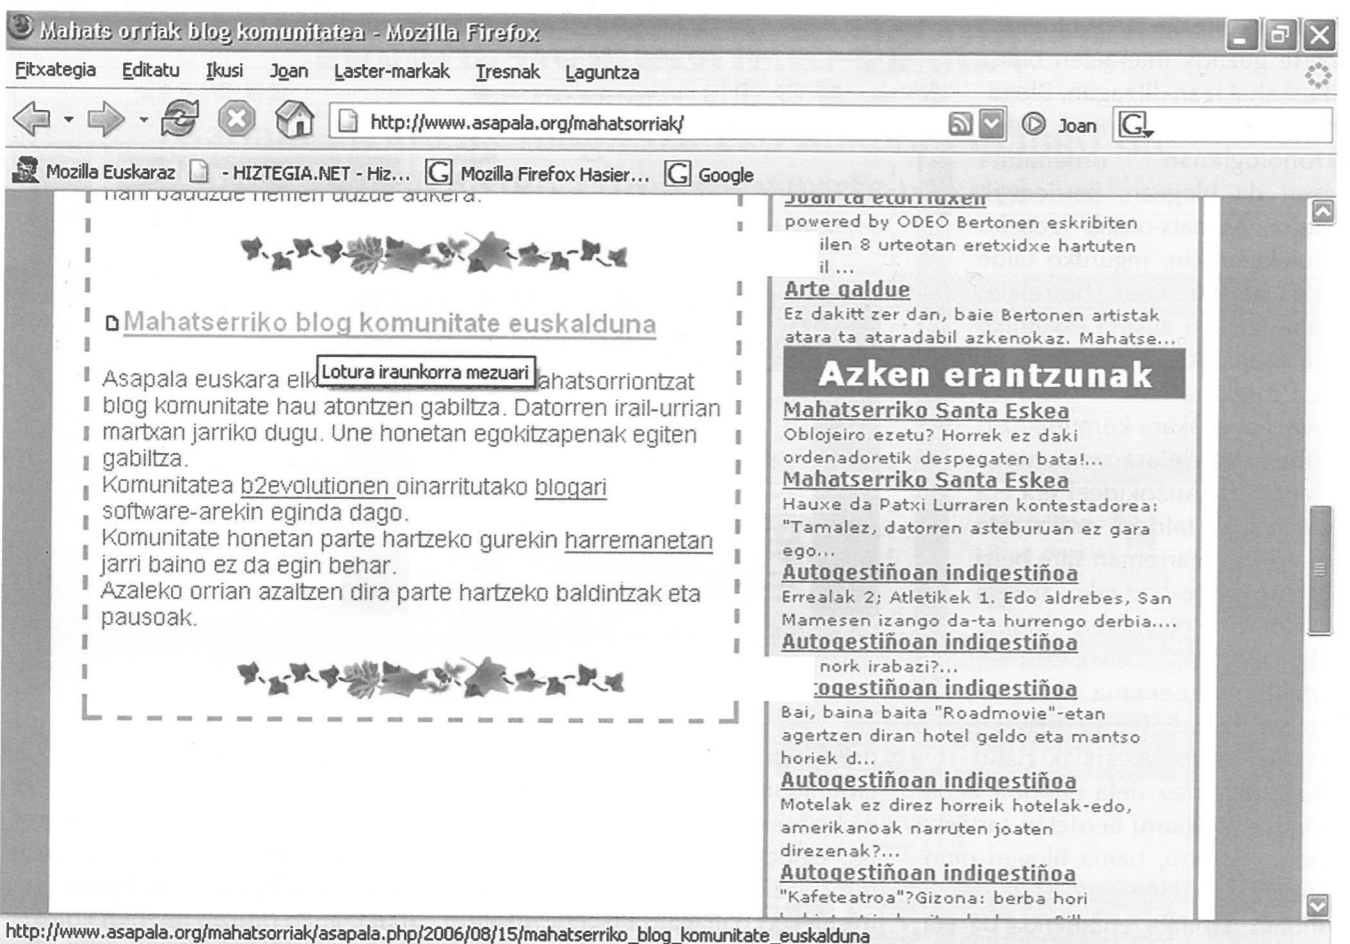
Mahats orriak blog komunitatea - Mozilla Firefox

Fitxategia Editatu Ikusi Joan Laster-markak Tresnak Laguntza

http://www.asapala.org/mahatsorriak/

Joan

Mozilla Euskaraz - HIZTEGIA.NET - Hiz... Mozilla Firefox Hasier... Google

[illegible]

Mahatserriko blog komunitate euskalduna

Lotura iraunkorra mezuari

Asapala euskara elk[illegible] ahatsorriontzat blog komunitate hau atontzen gabiltza. Datorren irail-urrian martxan jarriko dugu. Une honetan egokitzapenak egiten gabiltza.
Komunitatea b2evolutionen oinarritutako blogari software-arekin eginda dago.
Komunitate honetan parte hartzeko gurekin harremanetan jarri baino ez da egin behar.
Azaleko orrian azaltzen dira parte hartzeko baldintzak eta pausoak.

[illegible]
powered by ODEO Bertonen eskribiten ilen 8 urteotan eretxidxe hartuten il ...
Arte galdue
Ez dakitt zer dan, baie Bertonen artistak atara ta ataradabil azkenokaz. Mahatse...

Azken erantzunak

Mahatserriko Santa Eskea
Oblojeiro ezetu? Horrek ez daki ordenadoretik despegaten bata!...
Mahatserriko Santa Eskea
Hauxe da Patxi Lurraren kontestadorea: "Tamalez, datorren asteburuan ez gara ego...
Autogestiñoan indigestiñoa
Errealak 2; Atletikek 1. Edo aldrebes, San Mamesen izango da-ta hurrengo derbia....
Autogestiñoan indigestiñoa
nork irabazi?...
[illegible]ogestiñoan indigestiñoa
Bai, baina baita "Roadmovie"-etan agertzen diran hotel geldo eta mantso horiek d...
Autogestiñoan indigestiñoa
Motelak ez direz horreik hotelak-edo, amerikanoak narruten joaten direzenak?...
Autogestiñoan indigestiñoa
"Kafeteatroa"?Gizona: berba hori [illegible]

http://www.asapala.org/mahatsorriak/asapala.php/2006/08/15/mahatserriko_blog_komunitate_euskalduna